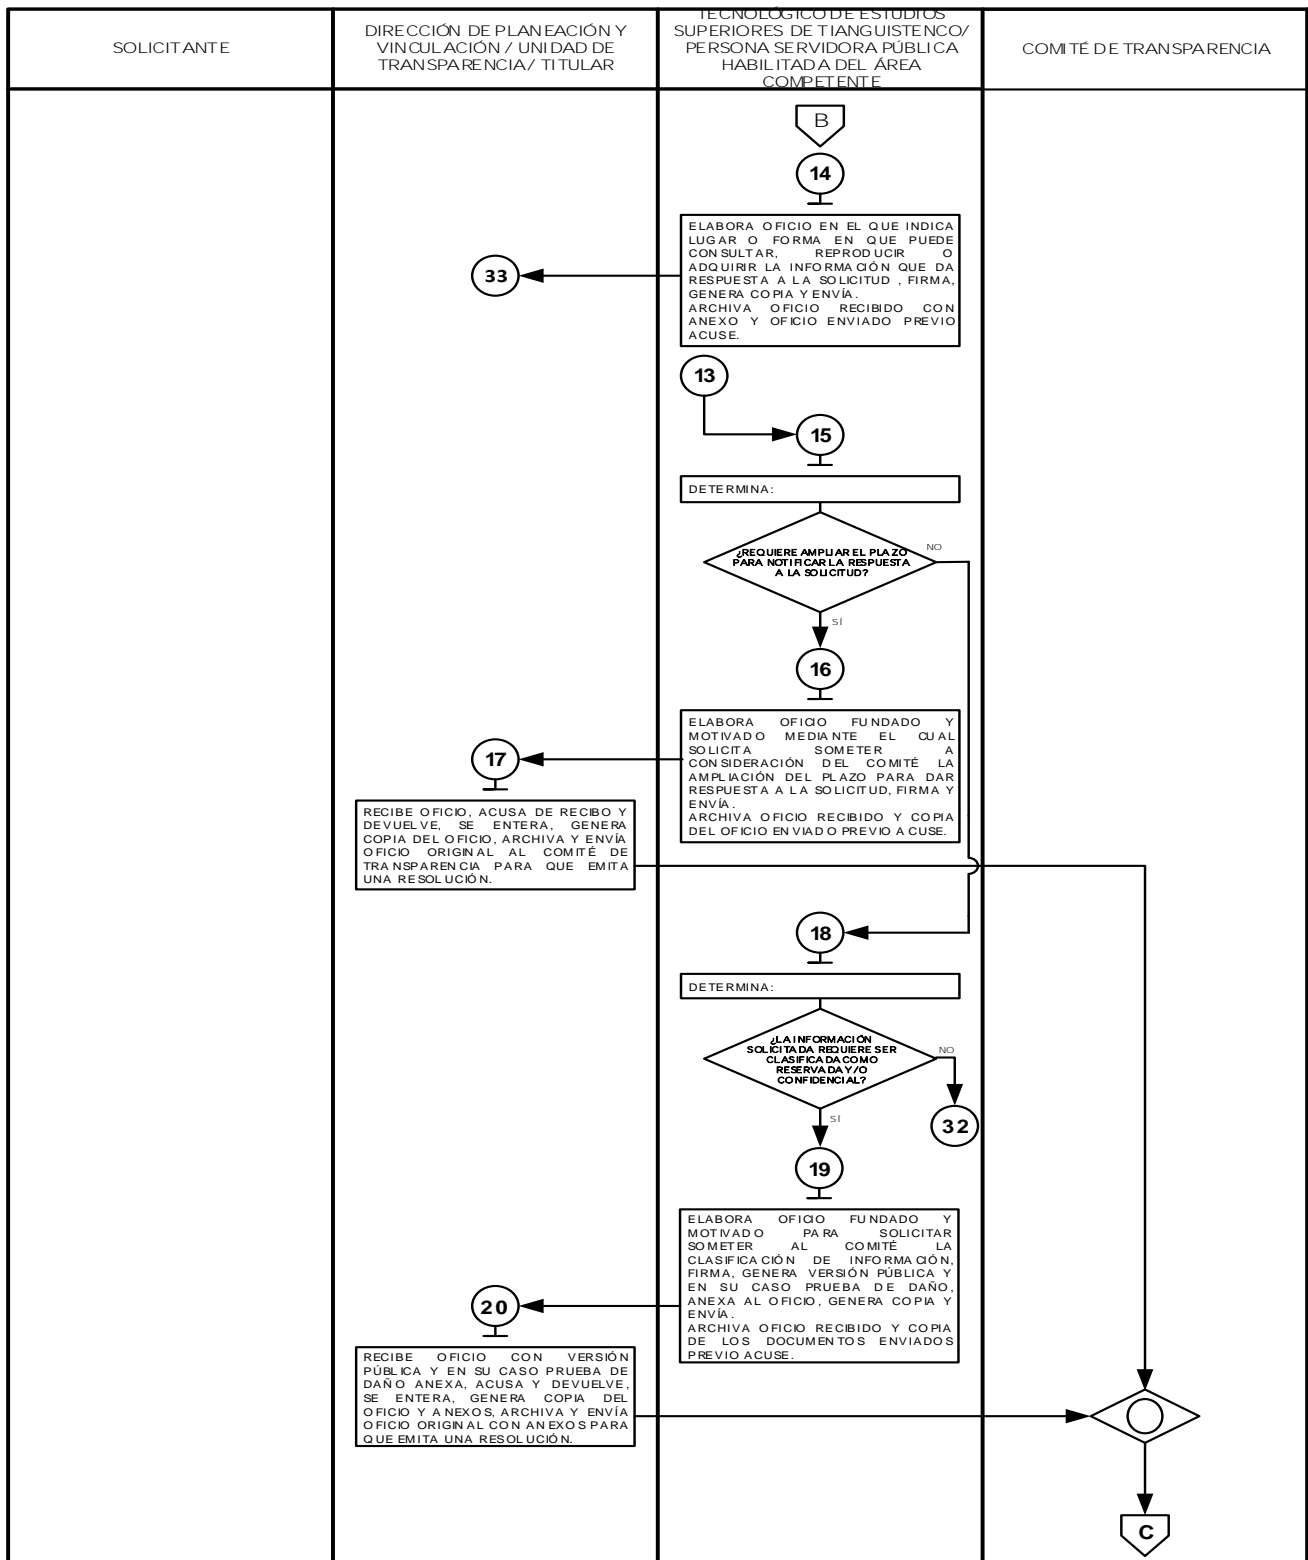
SOLICITANTE

DIRECCIÓN DE PLANEACIÓN Y VINCULACIÓN / UNIDAD DE TRANSPARENCIA / TITULAR

TECNOLÓGICO DE ESTUDIOS SUPERIORES DE TIANGUISTENCO/ PERSONA SERVIDORA PÚBLICA HABILITADA DEL ÁREA COMPETENTE

COMITÉ DE TRANSPARENCIA

B

14

ELABORA OFICIO EN EL QUE INDICA LUGAR O FORMA EN QUE PUEDE CONSULTAR, REPRODUCIR O ADQUIRIR LA INFORMACIÓN QUE DA RESPUESTA A LA SOLICITUD , FIRMA, GENERA COPIA Y ENVÍA.
ARCHIVA OFICIO RECIBIDO CON ANEXO Y OFICIO ENVIADO PREVIO ACUSE.

33

13

15

DETERMINA:

¿REQUIERE AMPLIAR EL PLAZO PARA NOTIFICAR LA RESPUESTA A LA SOLICITUD?

NO

SÍ

16

ELABORA OFICIO FUNDADO Y MOTIVADO MEDIANTE EL CUAL SOLICITA SOMETER A CONSIDERACIÓN DEL COMITÉ LA AMPLIACIÓN DEL PLAZO PARA DAR RESPUESTA A LA SOLICITUD, FIRMA Y ENVÍA.
ARCHIVA OFICIO RECIBIDO Y COPIA DEL OFICIO ENVIADO PREVIO ACUSE.

17

RECIBE OFICIO, ACUSA DE RECIBO Y DEVUELVE, SE ENTERA, GENERA COPIA DEL OFICIO, ARCHIVA Y ENVÍA OFICIO ORIGINAL AL COMITÉ DE TRANSPARENCIA PARA QUE EMITA UNA RESOLUCIÓN.

18

DETERMINA:

¿LA INFORMACIÓN SOLICITADA REQUIERE SER CLASIFICADA COMO RESERVADA Y/O CONFIDENCIAL?

NO

SÍ

32

19

ELABORA OFICIO FUNDADO Y MOTIVADO PARA SOLICITAR SOMETER AL COMITÉ LA CLASIFICACIÓN DE INFORMACIÓN, FIRMA, GENERA VERSIÓN PÚBLICA Y EN SU CASO PRUEBA DE DAÑO, ANEXA AL OFICIO, GENERA COPIA Y ENVÍA.
ARCHIVA OFICIO RECIBIDO Y COPIA DE LOS DOCUMENTOS ENVIADOS PREVIO ACUSE.

20

RECIBE OFICIO CON VERSIÓN PÚBLICA Y EN SU CASO PRUEBA DE DAÑO ANEXA, ACUSA Y DEVUELVE, SE ENTERA, GENERA COPIA DEL OFICIO Y ANEXOS, ARCHIVA Y ENVÍA OFICIO ORIGINAL CON ANEXOS PARA QUE EMITA UNA RESOLUCIÓN.

C